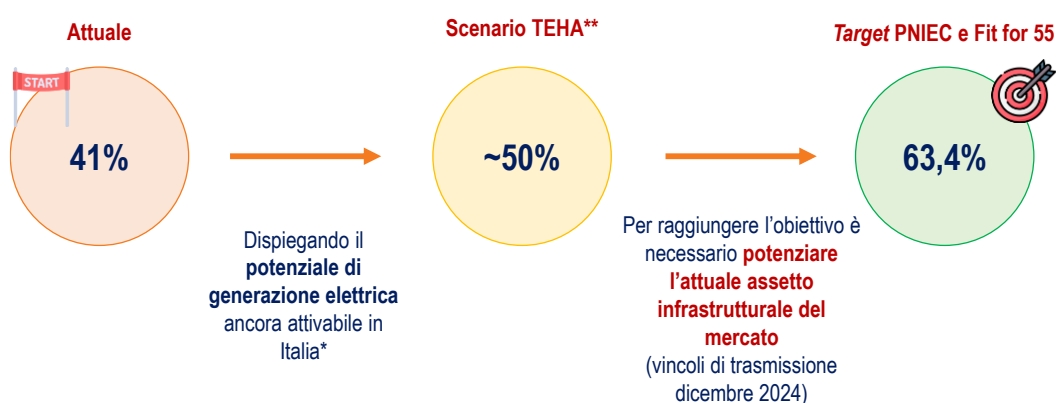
Attuale

START

41%

Dispiegando il potenziale di generazione elettrica ancora attivabile in Italia*

Scenario TEHA**

~50%

Per raggiungere l'obiettivo è necessario potenziare l'attuale assetto infrastrutturale del mercato (vincoli di trasmissione dicembre 2024)

Target PNIEC e Fit for 55

63,4%